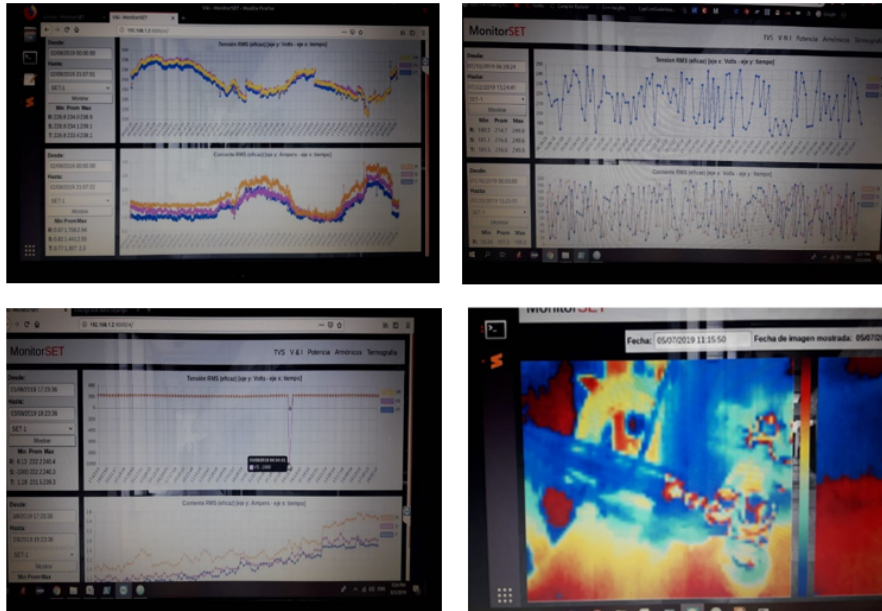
Desde:
Hasta:
SET 1
Mostrar
Min Prom Max
Tension RMS (eficaz) [eje y: Volts - eje x: tiempo]
Corriente RMS (eficaz) [eje y: Ampere - eje x: tiempo]

MonitorSET
TVS V & I Potencia Armónicos Termografía
Desde:
Hasta:
SET 1
Mostrar
Min Prom Max
Tension RMS (eficaz) [eje y: Volts - eje x: tiempo]
Corriente RMS (eficaz) [eje y: Ampere - eje x: tiempo]

192.168.1.2
MonitorSET
TVS V & I Potencia Armónicos Termografía
Desde:
01/08/2019 17:23:36
Hasta:
03/08/2019 18:23:36
SET 1
Mostrar
Min Prom Max
Tension RMS (eficaz) [eje y: Volts - eje x: tiempo]
Desde:
Hasta:
SET 1
Mostrar
Min Prom Max
Corriente RMS (eficaz) [eje y: Ampere - eje x: tiempo]

MonitorSET
Fecha: 05/07/2019 11:15:50
Fecha de imagen mostrada: 05/07/2